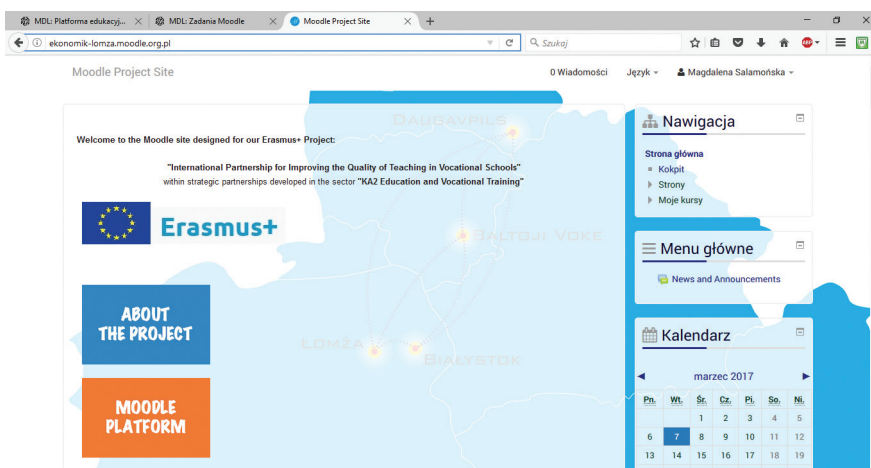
MDL: Platforma edukacyj... × MDL: Zadania Moodle × Moodle Project Site × +

ekonomik-lomza.moodle.org.pl

Szukaj

Moodle Project Site

0 Wiadomości Język Magdalena Salamońska

Welcome to the Moodle site designed for our Erasmus+ Project:

"International Partnership for Improving the Quality of Teaching in Vocational Schools" within strategic partnerships developed in the sector "KA2 Education and Vocational Training"

Erasmus+

DAUGAVPILS

BALTOJI VOKE

LOMŻA

BIAŁYSTOK

ABOUT THE PROJECT

MOODLE PLATFORM

Nawigacja

Strona główna
Kokpit
Strony
Moje kursy

Menu główne

News and Announcements

Kalendarz

marzec 2017

| Pn. | Wt. | Śr. | Cz. | Pi. | So. | Ni. |
|---|---|---|---|---|---|---|
| | | 1 | 2 | 3 | 4 | 5 |
| 6 | 7 | 8 | 9 | 10 | 11 | 12 |
| 13 | 14 | 15 | 16 | 17 | 18 | 19 |